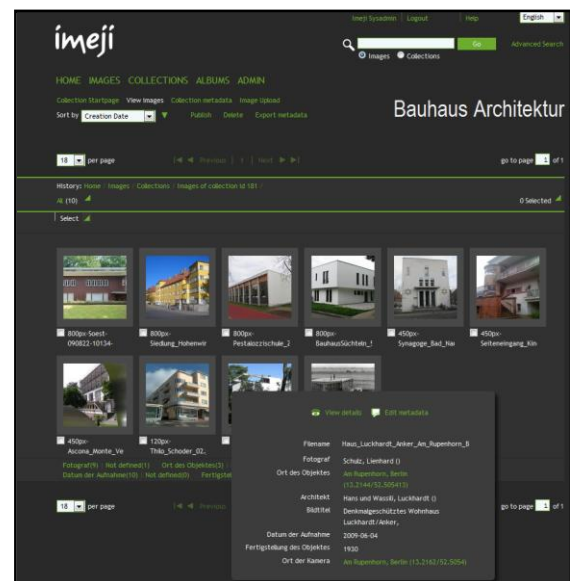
imeji

imeji Sysadmin | Logout | Help | English

Go | Advanced Search

Images | Collections

HOME IMAGES COLLECTIONS ALBUMS ADMIN

Collection Startpage | View Images | Collection metadata | Image Upload

Sort by Creation Date | Publish | Delete | Export metadata

Bauhaus Architektur

18 per page | Previous | 1 | Next | go to page 1 of 1

History: Home | Images | Collections | Images of collection id 181

All (10) | 0 Selected

Select

800px-Soest-090822-10134-

800px-Siedlung_Hohenwir

800px-Pestalozzischule_2

800px-BauhausSüchteln_!

450px-Synagoge_Bad_Nai

450px-Seiteneingang_Kin

450px-Ascona_Monte_Ve

120px-Thilo_Schoder_02.

Fotograf(9) | Not defined(1) | Ort des Objektes(3) |
Datum der Aufnahme(10) | Not defined(0) | Fertigst

18 per page | Previous | go to page 1 of 1

View details | Edit metadata

| | |
|---|---|
| Filename | Haus_Luckhardt_Anker_Am_Rupenhorn_B |
| Fotograf | Schulz, Lienhard () |
| Ort des Objektes | Am Rupenhorn, Berlin (13.2144/52.505413) |
| Architekt | Hans und Wassili, Luckhardt () |
| Bildtitel | Denkmalgeschütztes Wohnhaus Luckhardt/Anker, |
| Datum der Aufnahme | 2009-06-04 |
| Fertigstellung des Objektes | 1930 |
| Ort der Kamera | Am Rupenhorn, Berlin (13.2162/52.5054) |